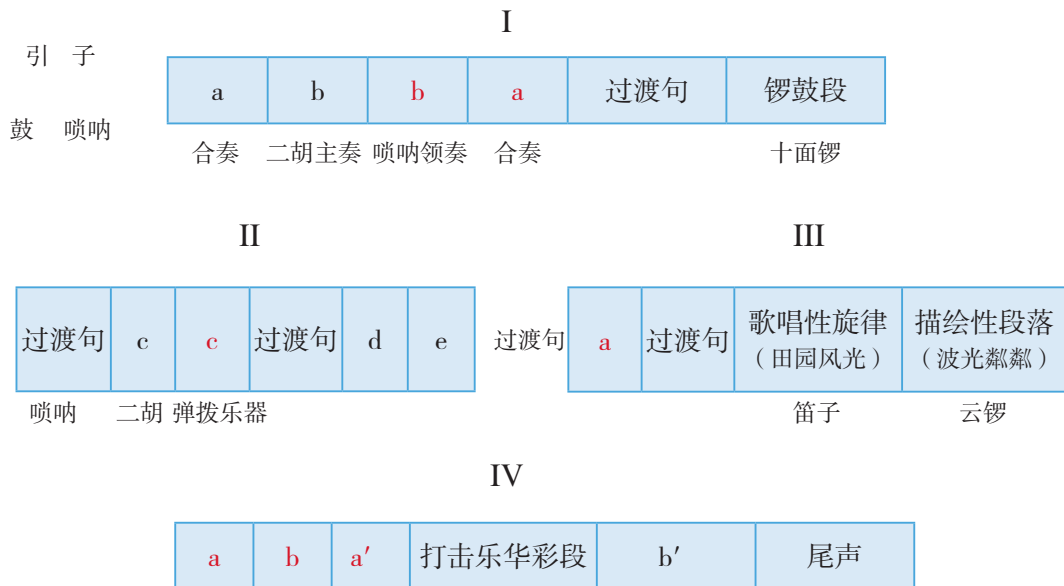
I

引 子

鼓 唢呐

| a | b | b | a | 过渡句 | 锣鼓段 |
|---|---|---|---|---|---|

合奏 二胡主奏 唢呐领奏 合奏 十面锣

II

| 过渡句 | c | c | 过渡句 | d | e |
|---|---|---|---|---|---|

唢呐 二胡 弹拨乐器

III

过渡句

| a | 过渡句 | 歌唱性旋律（田园风光） | 描绘性段落（波光粼粼） |
|---|---|---|---|

笛子 云锣

IV

| a | b | a′ | 打击乐华彩段 | b′ | 尾声 |
|---|---|---|---|---|---|